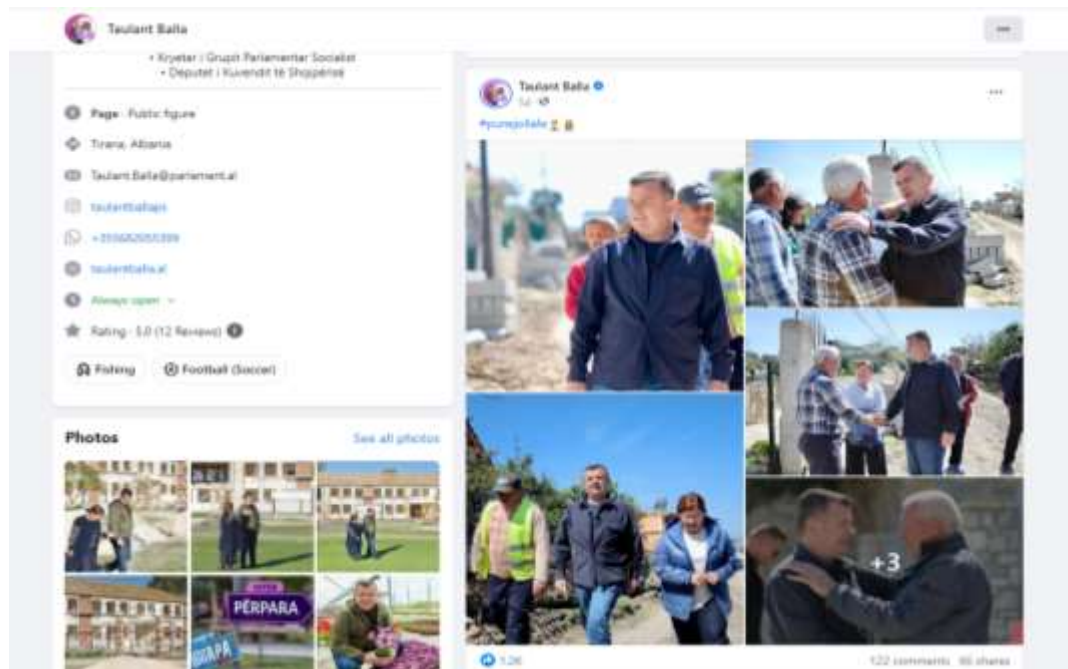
Taulant Balla

• Kryetar i Grupit Parlamentar Socialist
• Deputet i Kuvendit të Shqipërisë

Page · Public figure

Tirana, Albania

Taulant.Balla@parlament.al

taulantballaps

+355682055399

taulantballa.al

Always open

Rating · 5.0 (12 Reviews)

Fishing

Football (Soccer)

Photos

See all photos

PËRPARA

Taulant Balla

5d

#puneppollale

+3

12K

122 comments 86 shares